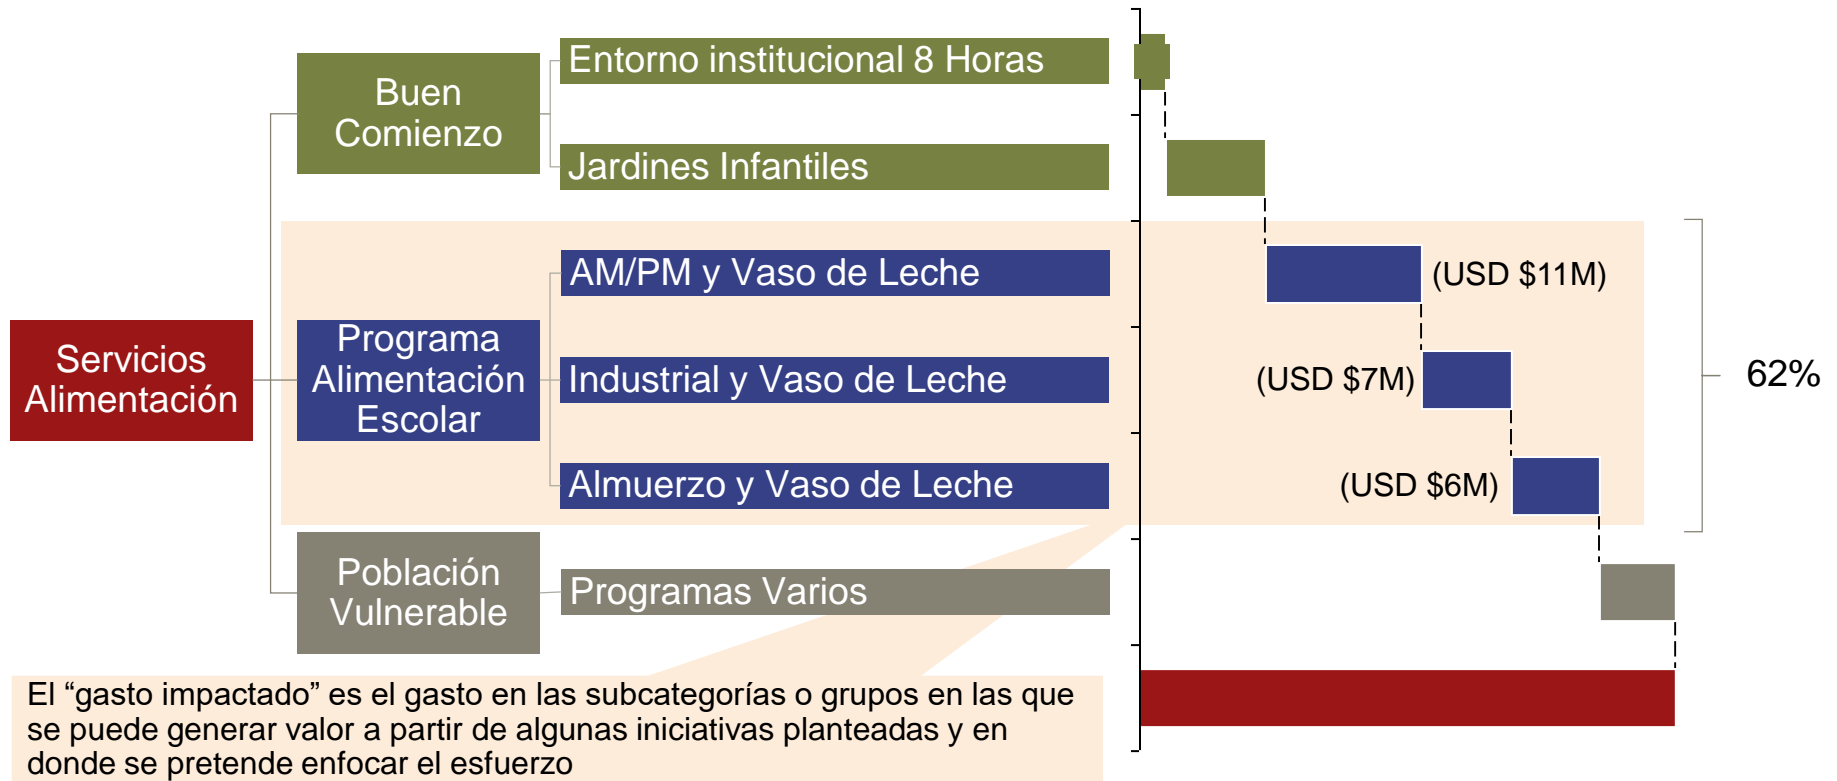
Servicios Alimentación

Buen Comienzo

Entorno institucional 8 Horas

Jardines Infantiles

Programa Alimentación Escolar

AM/PM y Vaso de Leche

(USD $11M)

Industrial y Vaso de Leche

(USD $7M)

Almuerzo y Vaso de Leche

(USD $6M)

62%

Población Vulnerable

Programas Varios

El “gasto impactado” es el gasto en las subcategorías o grupos en las que se puede generar valor a partir de algunas iniciativas planteadas y en donde se pretende enfocar el esfuerzo